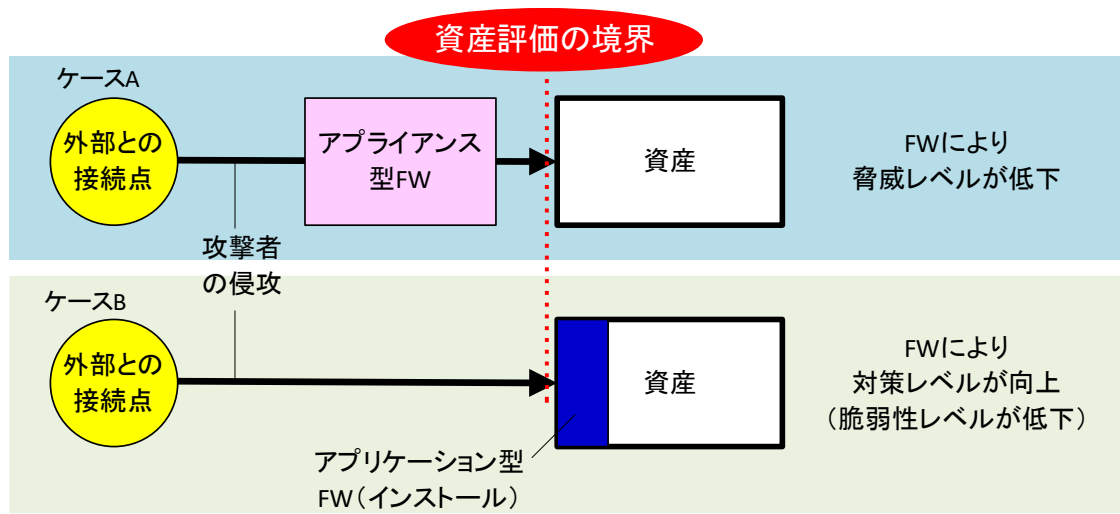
資産評価の境界

ケースA

外部との接続点

アプライアンス型FW

資産

FWにより脅威レベルが低下

攻撃者の侵攻

ケースB

外部との接続点

資産

FWにより対策レベルが向上（脆弱性レベルが低下）

アプリケーション型FW（インストール）